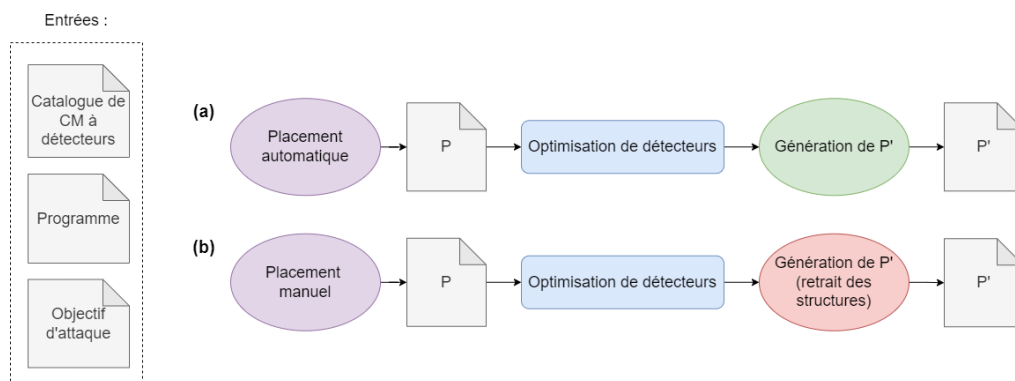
Entrées :

Catalogue de CM à détecteurs

Programme

Objectif d'attaque

(a)

Placement automatique

P

Optimisation de détecteurs

Génération de P'

P'

(b)

Placement manuel

P

Optimisation de détecteurs

Génération de P' (retrait des structures)

P'